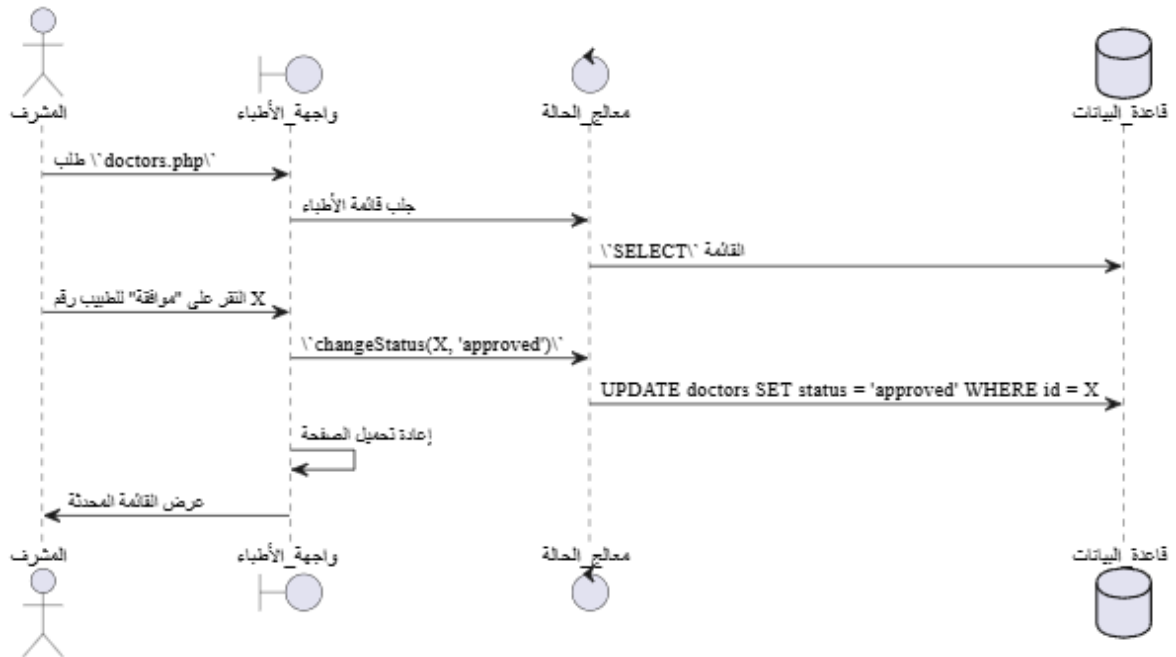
المشرف
واجهة_الأطباء
معالج_الحالة
قاعدة_البيانات

طلب \`doctors.php\`

جلب قائمة الأطباء

القائمة \`SELECT\`

النقر على "موافقة" للطبيب رقم X

\`changeStatus(X, 'approved')\`

UPDATE doctors SET status = 'approved' WHERE id = X

إعادة تحميل الصفحة

عرض القائمة المحدثة

المشرف
واجهة_الأطباء
معالج_الحالة
قاعدة_البيانات